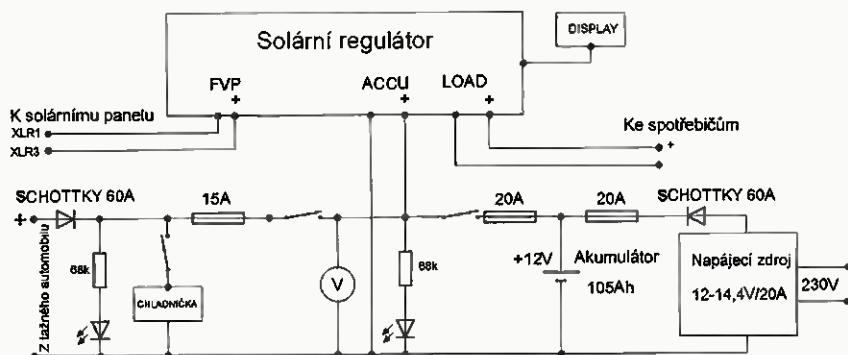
Solární regulátor

DISPLAY

FVP
+

ACCU
+

LOAD
+

K solárnímu panelu
XLR1
XLR3

Ke spotřebičům
+
-

SCHOTTKY 60A
+

15A

20A

20A

SCHOTTKY 60A

Z tažného automobilu

68k

CHLADNIČKA

V

68k

+12V

Akumulátor
105Ah

Napájecí zdroj
12-14,4V/20A

230V